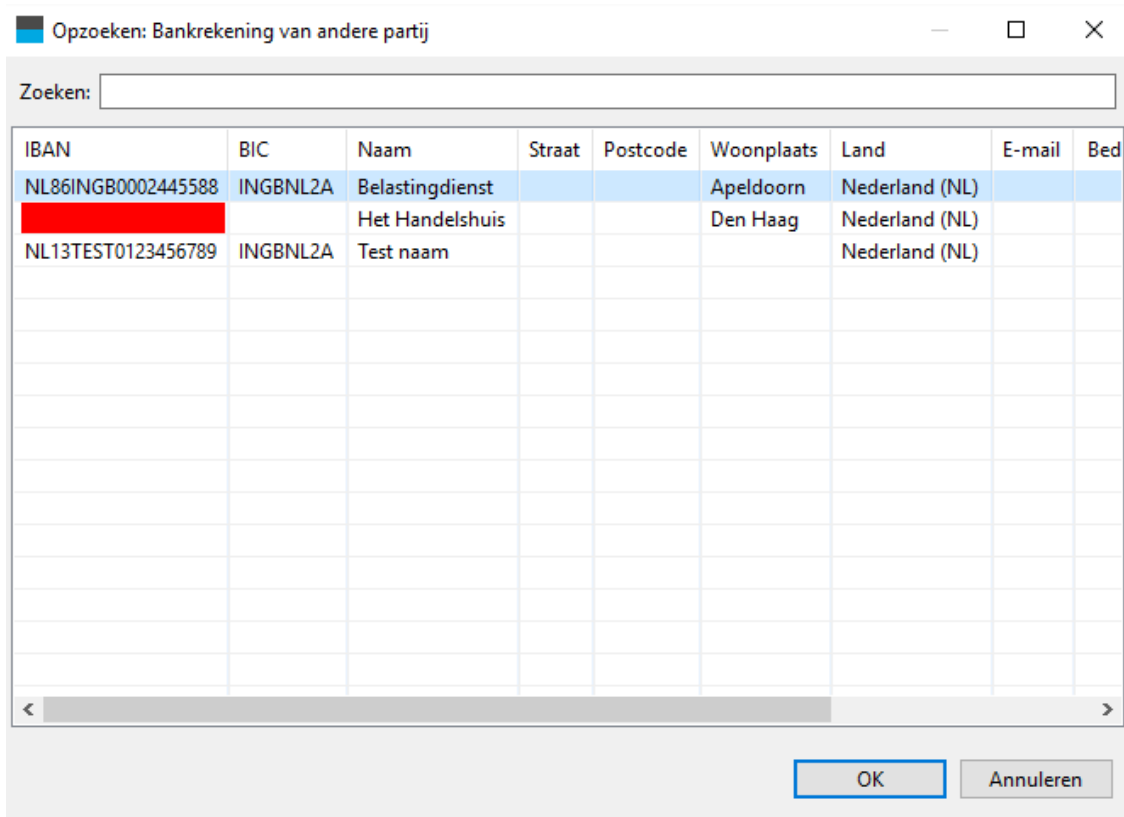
Opzoeken: Bankrekening van andere partij

Zoeken:

| IBAN | BIC | Naam | Straat | Postcode | Woonplaats | Land | E-mail | Bed |
|---|---|---|---|---|---|---|---|---|
| NL86INGB0002445588 | INGBNL2A | Belastingdienst | | | Apeldoorn | Nederland (NL) | | |
| | | Het Handelshuis | | | Den Haag | Nederland (NL) | | |
| NL13TEST0123456789 | INGBNL2A | Test naam | | | | Nederland (NL) | | |

OK
Annuleren